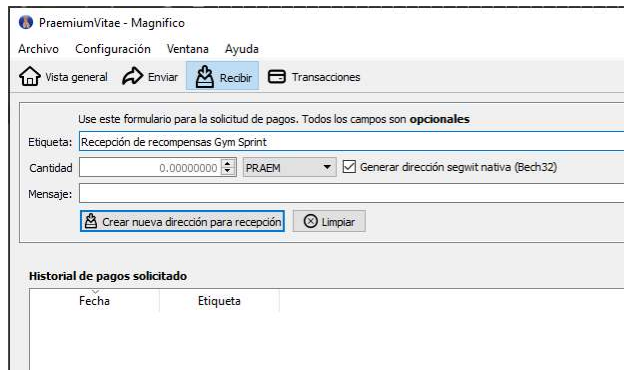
PraemiumVitae - Magnifico

Archivo Configuración Ventana Ayuda

Vista general Enviar Recibir Transacciones

Use este formulario para la solicitud de pagos. Todos los campos son **opcionales**

Etiqueta: Recepción de recompensas Gym Sprint

Cantidad 0.00000000 PRAEM Generar dirección segwit nativa (Bech32)

Mensaje:

Crear nueva dirección para recepción Limpiar

**Historial de pagos solicitado**

| Fecha | Etiqueta |
|---|---|